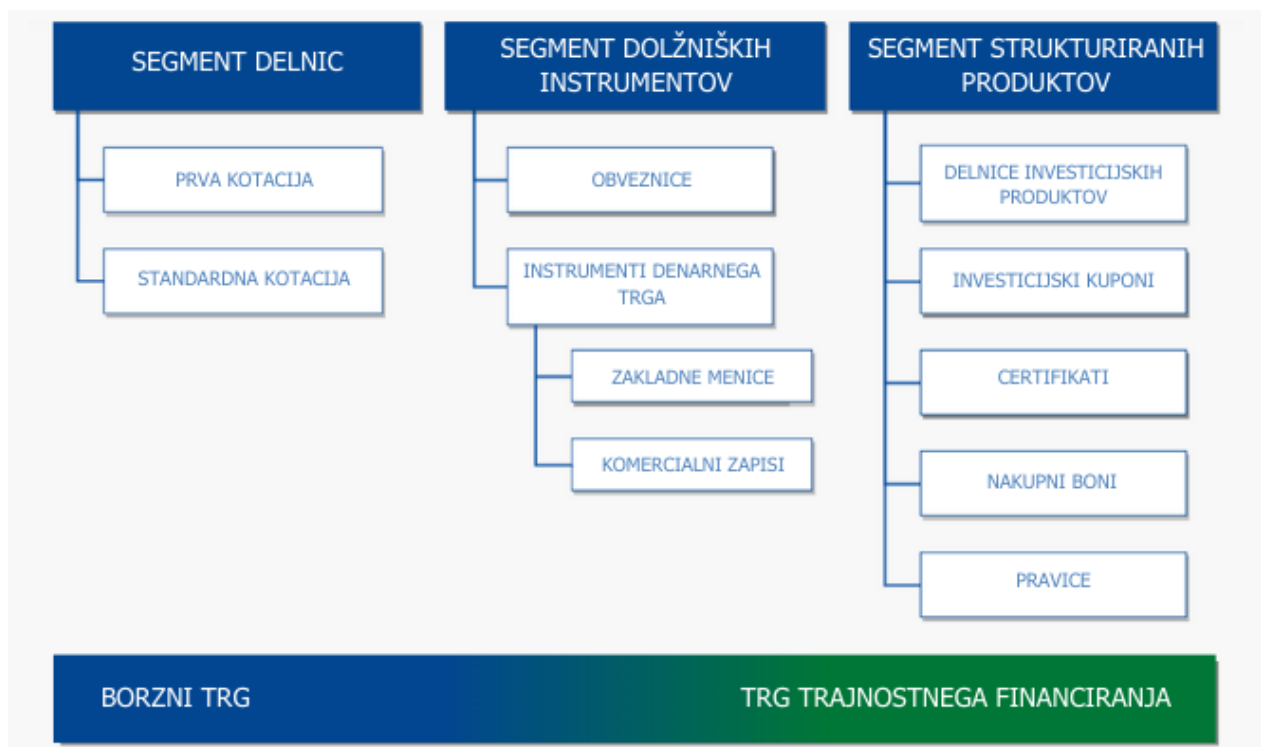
SEGMENT DELNIC

PRVA KOTACIJA

STANDARDNA KOTACIJA

SEGMENT DOLŽNIŠKIH INSTRUMENTOV

OBVEZNICE

INSTRUMENTI DENARNEGA TRGA

ZAKLADNE MENICE

KOMERCIALNI ZAPISI

SEGMENT STRUKTURIRANIH PRODUKTOV

DELNICE INVESTICIJSKIH PRODUKTOV

INVESTICIJSKI KUPONI

CERTIFIKATI

NAKUPNI BONI

PRAVICE

BORZNI TRG

TRG TRAJNOSTNEGA FINANCIRANJA